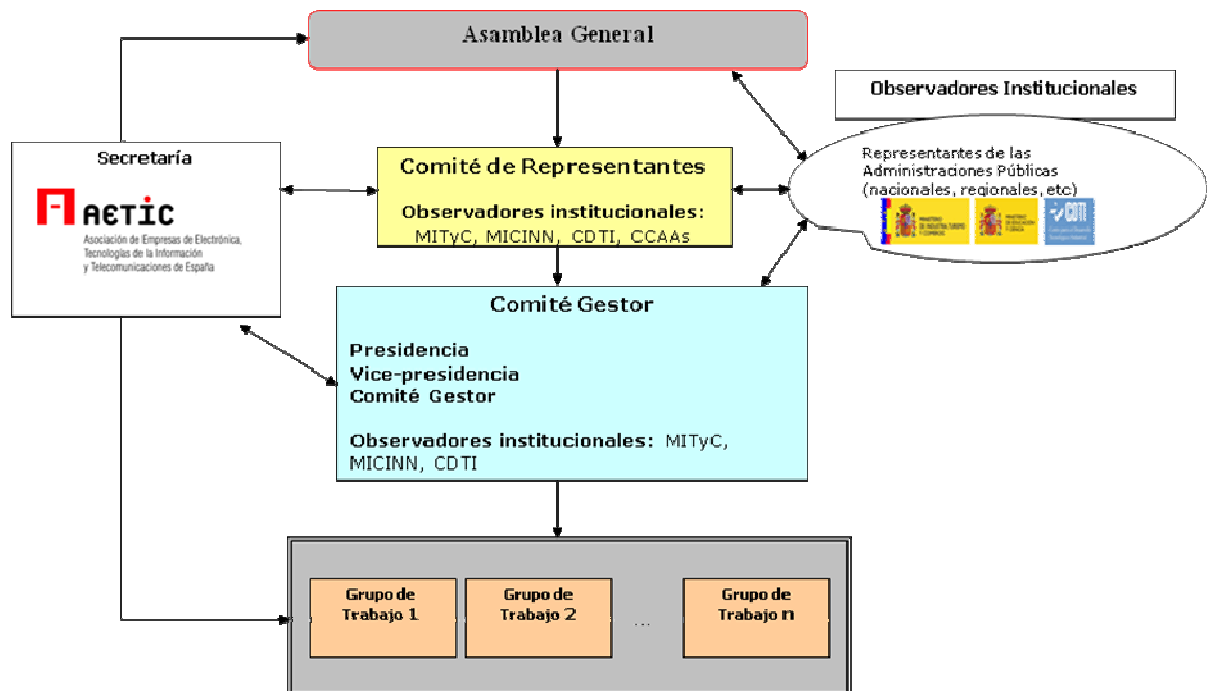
Asamblea General

Observadores Institucionales

Secretaría

AETIC

Asociación de Empresas de Electrónica, Tecnologías de la Información y Telecomunicaciones de España

Comité de Representantes

Observadores institucionales: MITyC, MICINN, CDTI, CCAAs

Representantes de las Administraciones Públicas (nacionales, regionales, etc)

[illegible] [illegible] CDTI

Comité Gestor

Presidencia
Vice-presidencia
Comité Gestor

Observadores institucionales: MITyC, MICINN, CDTI

Grupo de Trabajo 1

Grupo de Trabajo 2

...

Grupo de Trabajo n